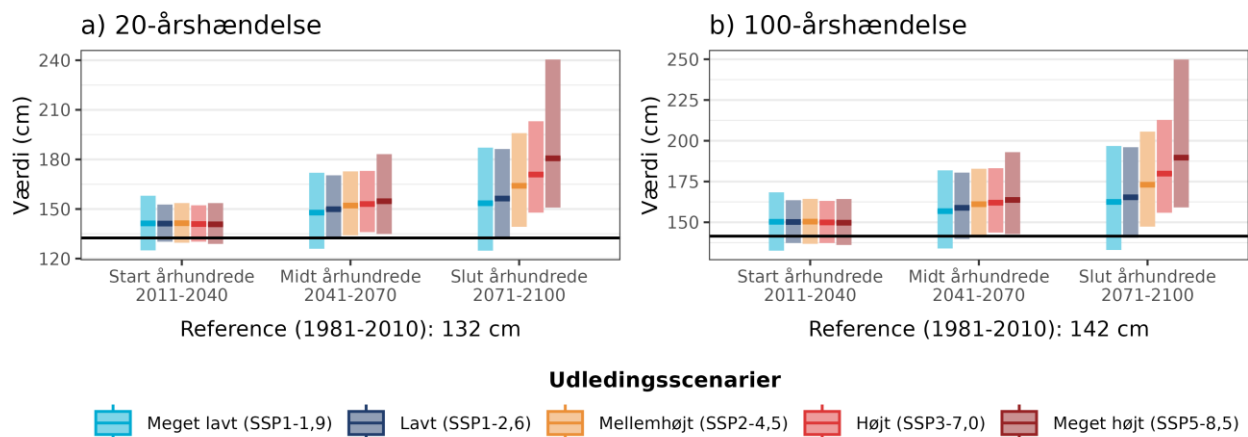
a) 20-årshændelse

Værdi (cm)

240
210
180
150
120

Start århundrede
2011-2040

Midt århundrede
2041-2070

Slut århundrede
2071-2100

Reference (1981-2010): 132 cm

b) 100-årshændelse

Værdi (cm)

250
225
200
175
150

Start århundrede
2011-2040

Midt århundrede
2041-2070

Slut århundrede
2071-2100

Reference (1981-2010): 142 cm

Udledingsscenarier

Meget lavt (SSP1-1,9)
Lavt (SSP1-2,6)
Mellemhøjt (SSP2-4,5)
Højt (SSP3-7,0)
Meget højt (SSP5-8,5)